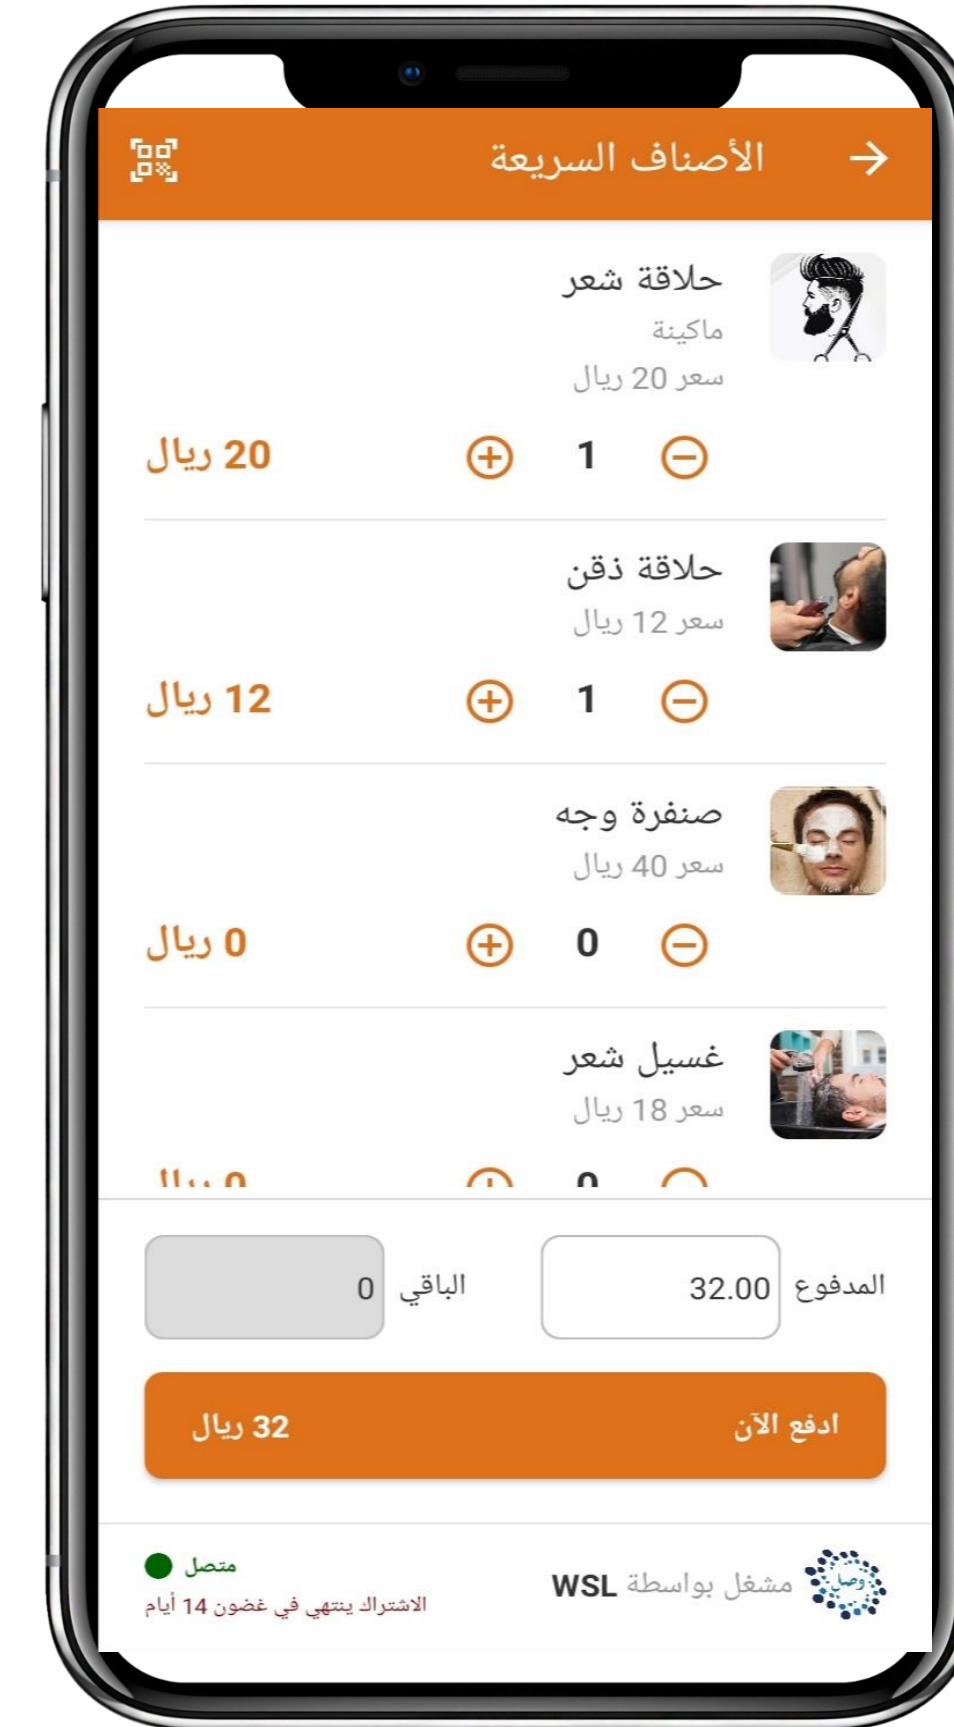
الأصناف السريعة

حلاقة شعر
ماكينة
سعر 20 ريال
20 ريال
1

حلاقة ذقن
سعر 12 ريال
12 ريال
1

صنفرة وجه
سعر 40 ريال
0 ريال
0

غسيل شعر
سعر 18 ريال
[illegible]
0

المدفوع 32.00
الباقي 0

ادفع الآن
32 ريال

مشغل بواسطة WSL
وصل
متصل
الاشتراك ينتهي في غضون 14 أيام